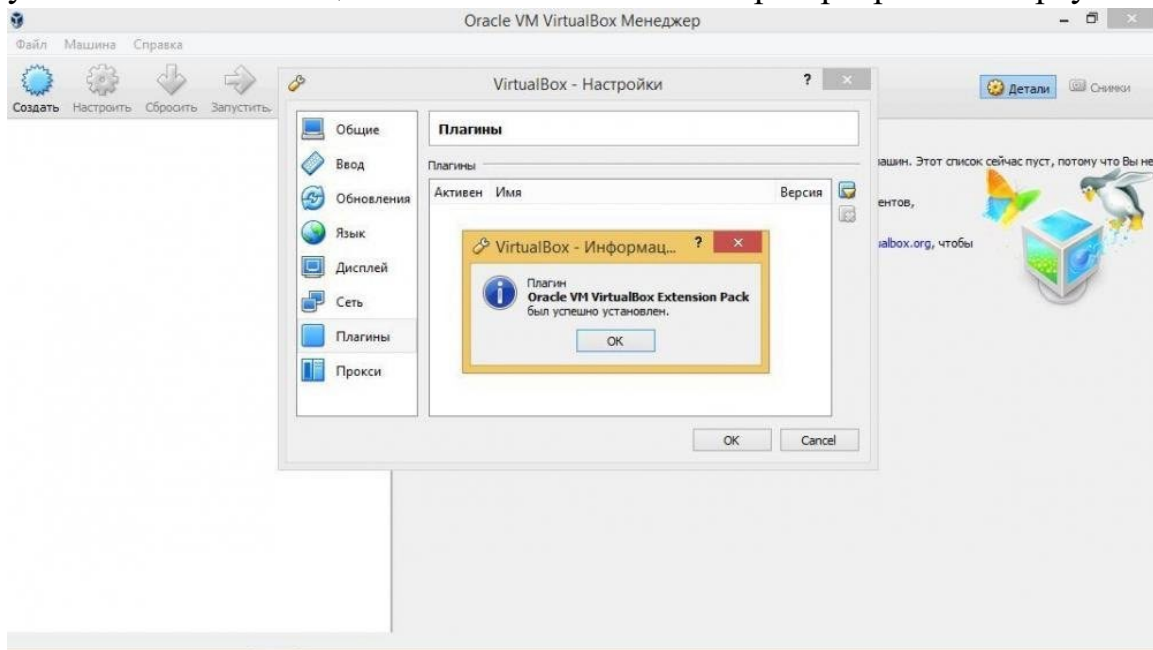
Oracle VM VirtualBox Менеджер

Файл Машина Справка

Создать Настроить Сбросить Запустить

Детали Снимки

VirtualBox - Настройки

Общие
Ввод
Обновления
Язык
Дисплей
Сеть
Плагины
Прокси

Плагины

Плагины

| Активен | Имя | Версия |
|---|---|---|

VirtualBox - Информац...

Плагин
**Oracle VM VirtualBox Extension Pack**
был успешно установлен.

OK

OK Cancel

ашин. Этот список сейчас пуст, потому что Вы не

ентов,

albox.org, чтобы